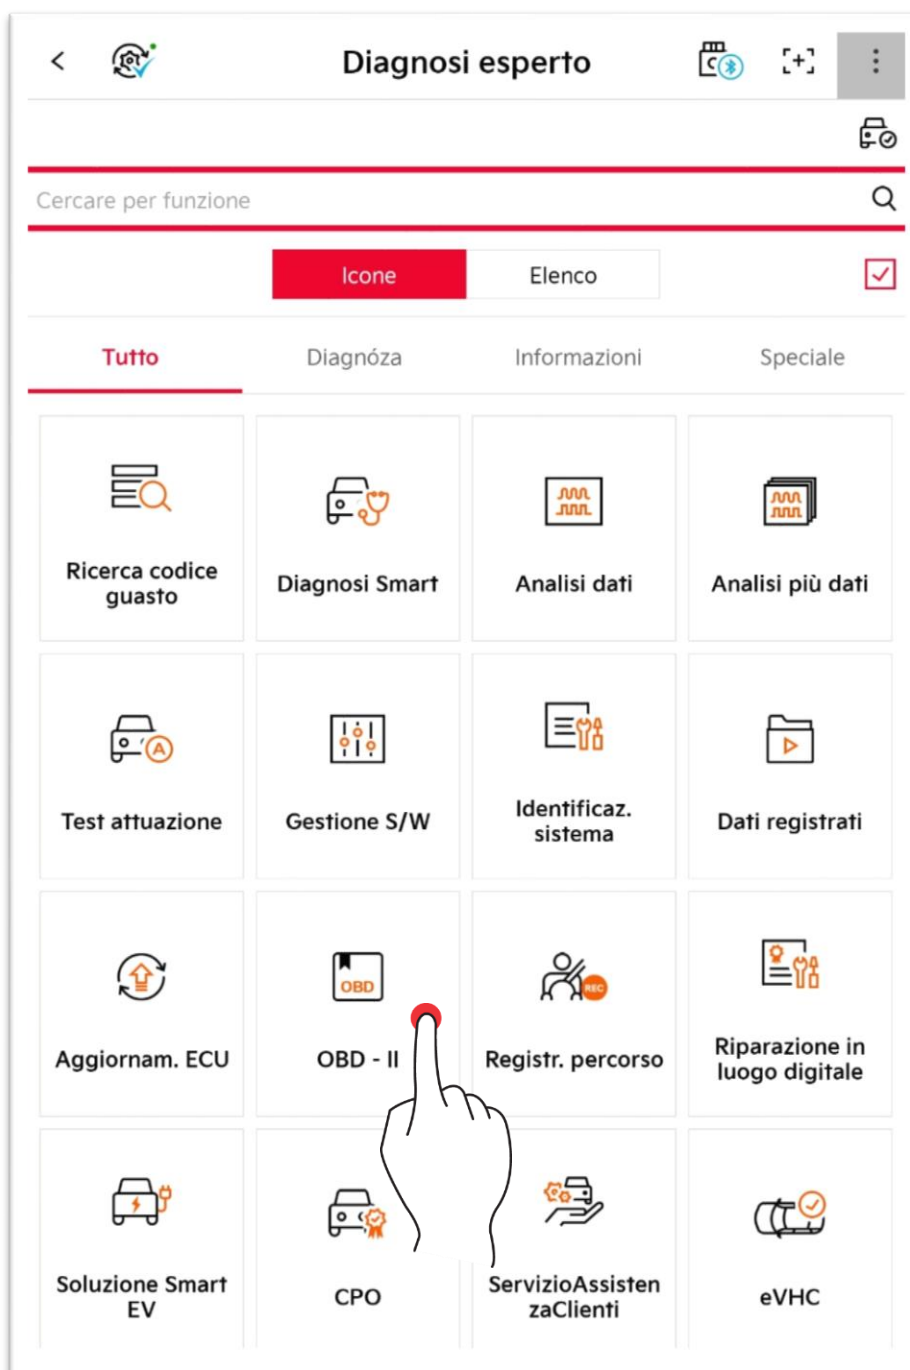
Diagnosi esperto

Cercare per funzione

Icone

Elenco

Tutto

Diagnóza

Informazioni

Speciale

Ricerca codice guasto

Diagnosi Smart

Analisi dati

Analisi più dati

Test attuazione

Gestione S/W

Identificaz. sistema

Dati registrati

Aggiornam. ECU

OBD

OBD - II

REC

Registr. percorso

Riparazione in luogo digitale

Soluzione Smart EV

CPO

ServizioAssistenzaClienti

eVHC